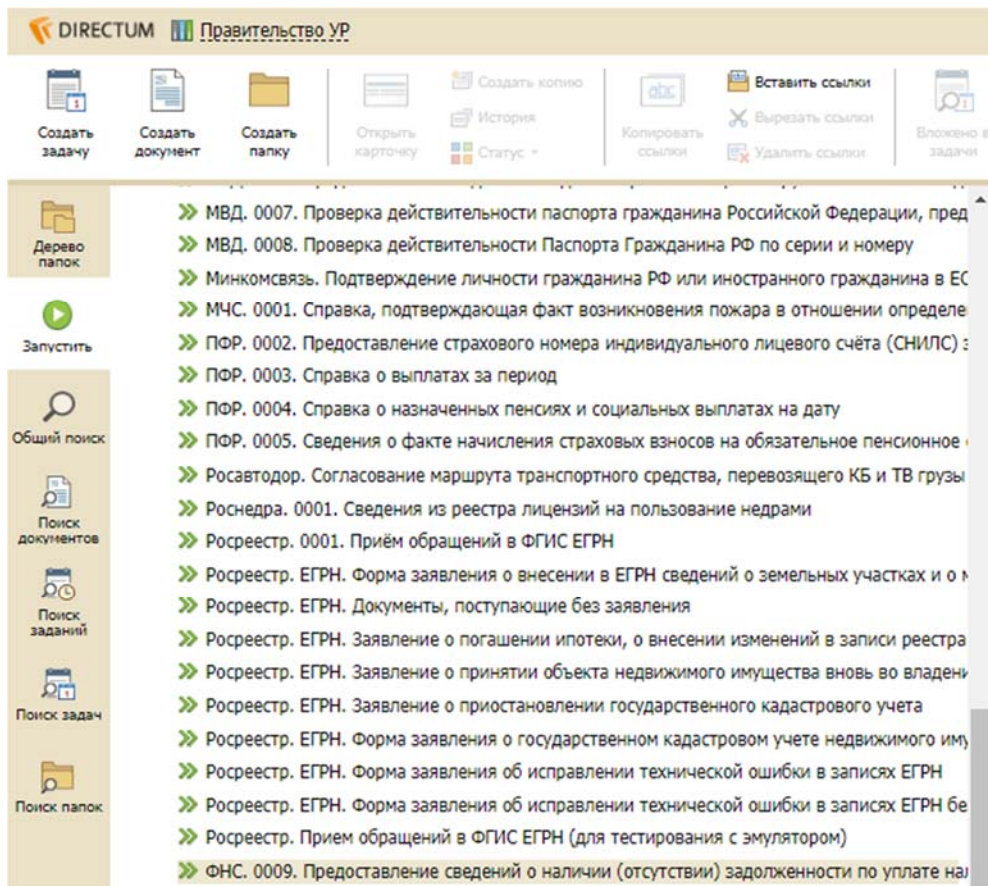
DIRECTUM Правительство УР

Создать задачу
Создать документ
Создать папку
Открыть карточку
Создать копию
История
Статус
Копировать ссылки
Вставить ссылки
Вырезать ссылки
Удалить ссылки
Вложено в задачи

Дерево папок
Запустить
Общий поиск
Поиск документов
Поиск заданий
Поиск задач
Поиск папок

МВД. 0007. Проверка действительности паспорта гражданина Российской Федерации, пред
МВД. 0008. Проверка действительности Паспорта Гражданина РФ по серии и номеру
Минкомсвязь. Подтверждение личности гражданина РФ или иностранного гражданина в ЕС
МЧС. 0001. Справка, подтверждающая факт возникновения пожара в отношении определе
ПФР. 0002. Предоставление страхового номера индивидуального лицевого счёта (СНИЛС) з
ПФР. 0003. Справка о выплатах за период
ПФР. 0004. Справка о назначенных пенсиях и социальных выплатах на дату
ПФР. 0005. Сведения о факте начисления страховых взносов на обязательное пенсионное
Росавтодор. Согласование маршрута транспортного средства, перевозящего КБ и ТВ грузы
Роснедра. 0001. Сведения из реестра лицензий на пользование недрами
Росреестр. 0001. Приём обращений в ФГИС ЕГРН
Росреестр. ЕГРН. Форма заявления о внесении в ЕГРН сведений о земельных участках и о
Росреестр. ЕГРН. Документы, поступающие без заявления
Росреестр. ЕГРН. Заявление о погашении ипотеки, о внесении изменений в записи реестра
Росреестр. ЕГРН. Заявление о принятии объекта недвижимого имущества вновь во владени
Росреестр. ЕГРН. Заявление о приостановлении государственного кадастрового учета
Росреестр. ЕГРН. Форма заявления о государственном кадастровом учете недвижимого иму
Росреестр. ЕГРН. Форма заявления об исправлении технической ошибки в записях ЕГРН
Росреестр. ЕГРН. Форма заявления об исправлении технической ошибки в записях ЕГРН бе
Росреестр. Прием обращений в ФГИС ЕГРН (для тестирования с эмулятором)
ФНС. 0009. Предоставление сведений о наличии (отсутствии) задолженности по уплате на